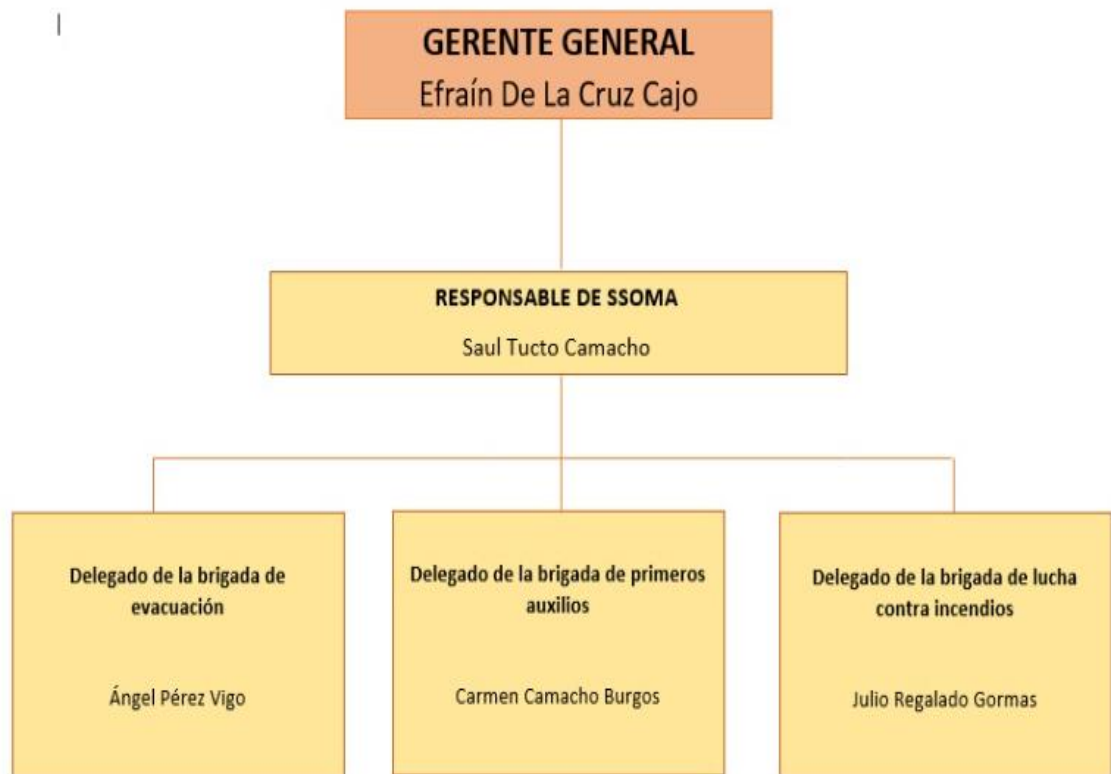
GERENTE GENERAL
Efraín De La Cruz Cajo

RESPONSABLE DE SSOMA
Saul Tucto Camacho

Delegado de la brigada de evacuación
Ángel Pérez Vigo

Delegado de la brigada de primeros auxilios
Carmen Camacho Burgos

Delegado de la brigada de lucha contra incendios
Julio Regalado Gormas